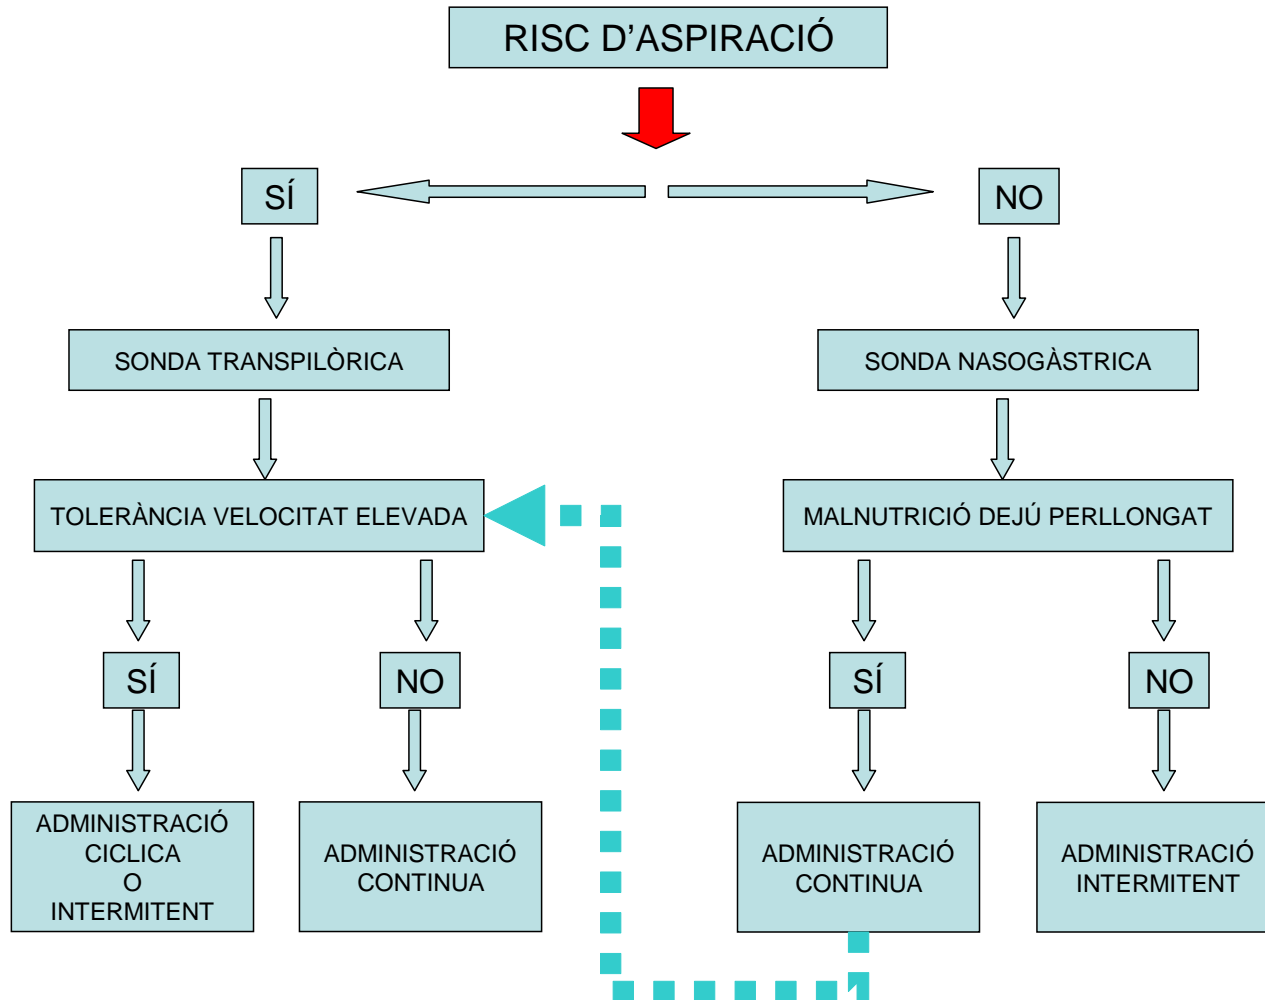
RISC D'ASPIRACIÓ

SÍ

NO

SONDA TRANSPILÒRICA

SONDA NASOGÀSTRICA

TOLERÀNCIA VELOCITAT ELEVADA

MALNUTRICIÓ DEJÚ PERLLONGAT

SÍ

NO

SÍ

NO

ADMINISTRACIÓ CICLICA O INTERMITENT

ADMINISTRACIÓ CONTINUA

ADMINISTRACIÓ CONTINUA

ADMINISTRACIÓ INTERMITENT